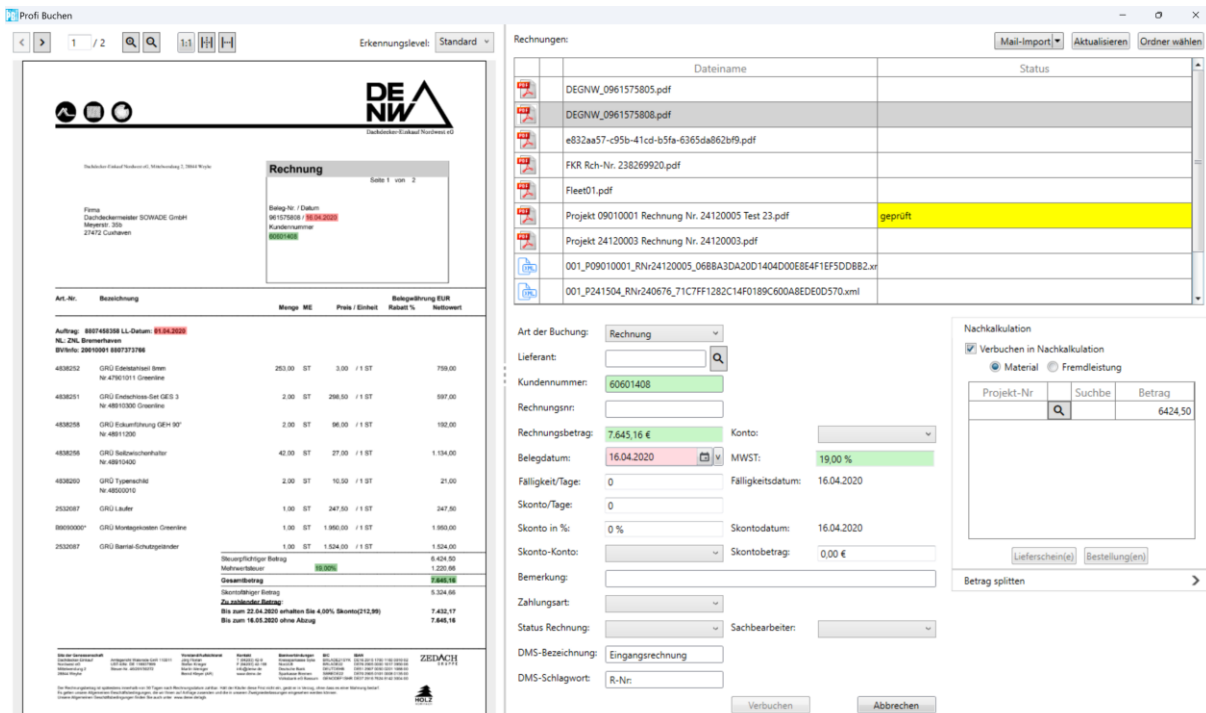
Profi Buchen

1 / 2 1:1 Erkennungslevel: Standard

DE NW Dachdecker-Einkauf Nordwest eG

Dachdecker-Einkauf Nordwest eG, Mittelweg 2, 28844 Weyhe

Rechnung
Seite 1 von 2

Firma
Dachdeckermeister SOWADE GmbH
Meyerstr. 35b
27472 Cuxhaven

Beleg-Nr. / Datum
961575808 / 16.04.2020
Kundennummer
60601408

| Art.-Nr. | Bezeichnung | Menge | ME | Preis / Einheit | Rabatt % | Nettowert |
|---|---|---|---|---|---|---|
| 4838252 | GRÜ Edelstahlseil 8mm Nr.47901011 Greenline | 253,00 | ST | 3,00 / 1 ST | | 759,00 |
| 4838251 | GRÜ Endschloss-Set GES 3 Nr.48910300 Greenline | 2,00 | ST | 298,50 / 1 ST | | 597,00 |
| 4838258 | GRÜ Eckumführung GEH 90° Nr.48911200 | 2,00 | ST | 96,00 / 1 ST | | 192,00 |
| 4838256 | GRÜ Seilzwischenhalter Nr.48910400 | 42,00 | ST | 27,00 / 1 ST | | 1.134,00 |
| 4838260 | GRÜ Typenschild Nr.48500010 | 2,00 | ST | 10,50 / 1 ST | | 21,00 |
| 2532087 | GRÜ Laufer | 1,00 | ST | 247,50 / 1 ST | | 247,50 |
| 89090000* | GRÜ Montagekosten Greenline | 1,00 | ST | 1.950,00 / 1 ST | | 1.950,00 |
| 2532087 | GRÜ Barrial-Schutzgeländer | 1,00 | ST | 1.524,00 / 1 ST | | 1.524,00 |

Belegwährung EUR

Auftrag: 8807456358 LL-Datum: 01.04.2020
NL: ZNL Bremerhaven
BV/Info: 28010001 8807373766

Steuerpflichtiger Betrag 6.424,50
Mehrwertsteuer 19,00% 1.220,66
Gesamtbetrag 7.645,16
Skontofähiger Betrag 5.324,66
Zu zahlender Betrag:
Bis zum 22.04.2020 erhalten Sie 4,00% Skonto(212,99) 7.432,17
Bis zum 16.05.2020 ohne Abzug 7.645,16

ZEDACH
HOLZ

Rechnungen:
Mail-Import Aktualisieren Ordner wählen

| | Dateiname | Status |
|---|---|---|
| | DEGNW_0961575805.pdf | |
| | DEGNW_0961575808.pdf | |
| | e832aa57-c95b-41cd-b5fa-6365da862bf9.pdf | |
| | FKR Rch-Nr. 238269920.pdf | |
| | Fleet01.pdf | |
| | Projekt 09010001 Rechnung Nr. 24120005 Test 23.pdf | geprüft |
| | Projekt 24120003 Rechnung Nr. 24120003.pdf | |
| | 001_P09010001_RNr24120005_06BBA3DA20D1404D00E8E4F1EF5DDBB2.xr | |
| | 001_P241504_RNr240676_71C7FF1282C14F0189C600A8EDE0D570.xml | |

Art der Buchung: Rechnung
Lieferant:
Kundennummer: 60601408
Rechnungsnr:
Rechnungsbetrag: 7.645,16 € Konto:
Belegdatum: 16.04.2020 MWST: 19,00 %
Fälligkeit/Tage: 0 Fälligkeitsdatum: 16.04.2020
Skonto/Tage: 0
Skonto in %: 0 % Skontodatum: 16.04.2020
Skonto-Konto: Skontobetrag: 0,00 €
Bemerkung:
Zahlungsart:
Status Rechnung: Sachbearbeiter:
DMS-Bezeichnung: Eingangsrechnung
DMS-Schlagwort: R-Nr:
Verbuchen Abbrechen

Nachkalkulation
Verbuchen in Nachkalkulation
Material Fremdleistung

| Projekt-Nr | Suchbe | Betrag |
|---|---|---|
| | | 6424,50 |

Lieferschein(e) Bestellung(en)
Betrag splitten